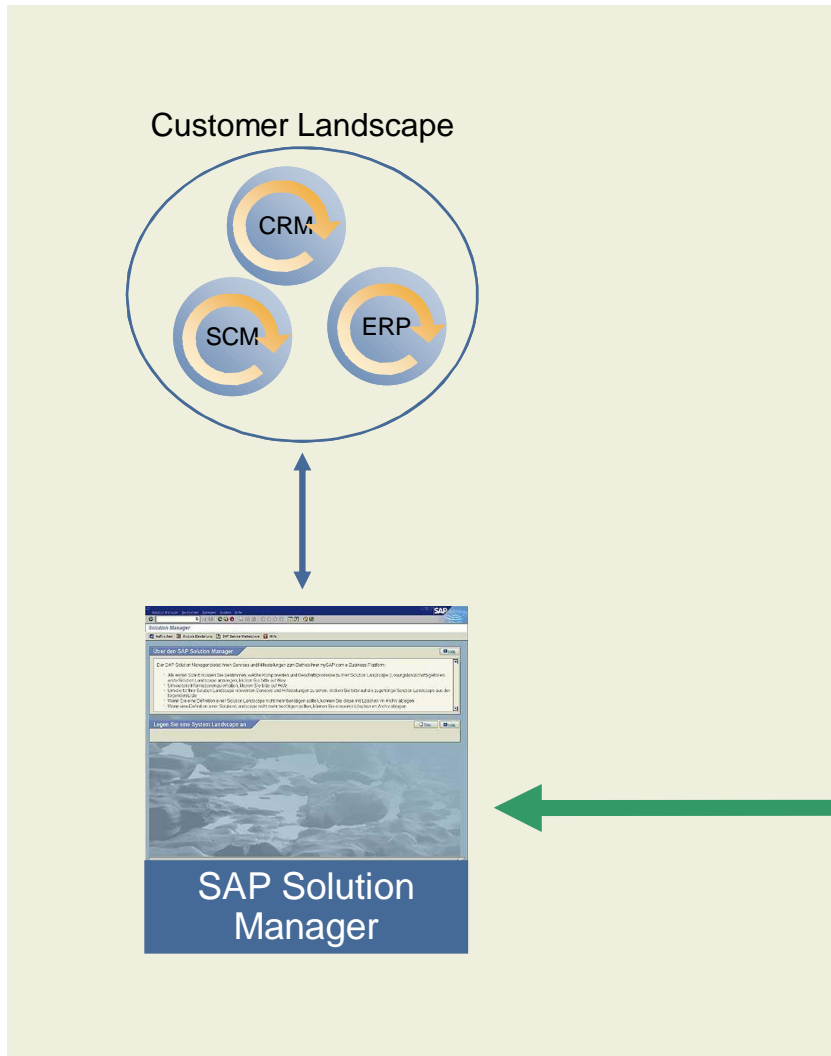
Customer Landscape

CRM

SCM

ERP

Solution Manager

Über den SAP Solution Manager

Der SAP Solution Manager bietet Ihnen Services und Hilfestellungen zum Betrieb Ihrer mySAP.com e-Business Plattform.

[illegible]

Legen Sie eine System Landscape an

SAP Solution Manager